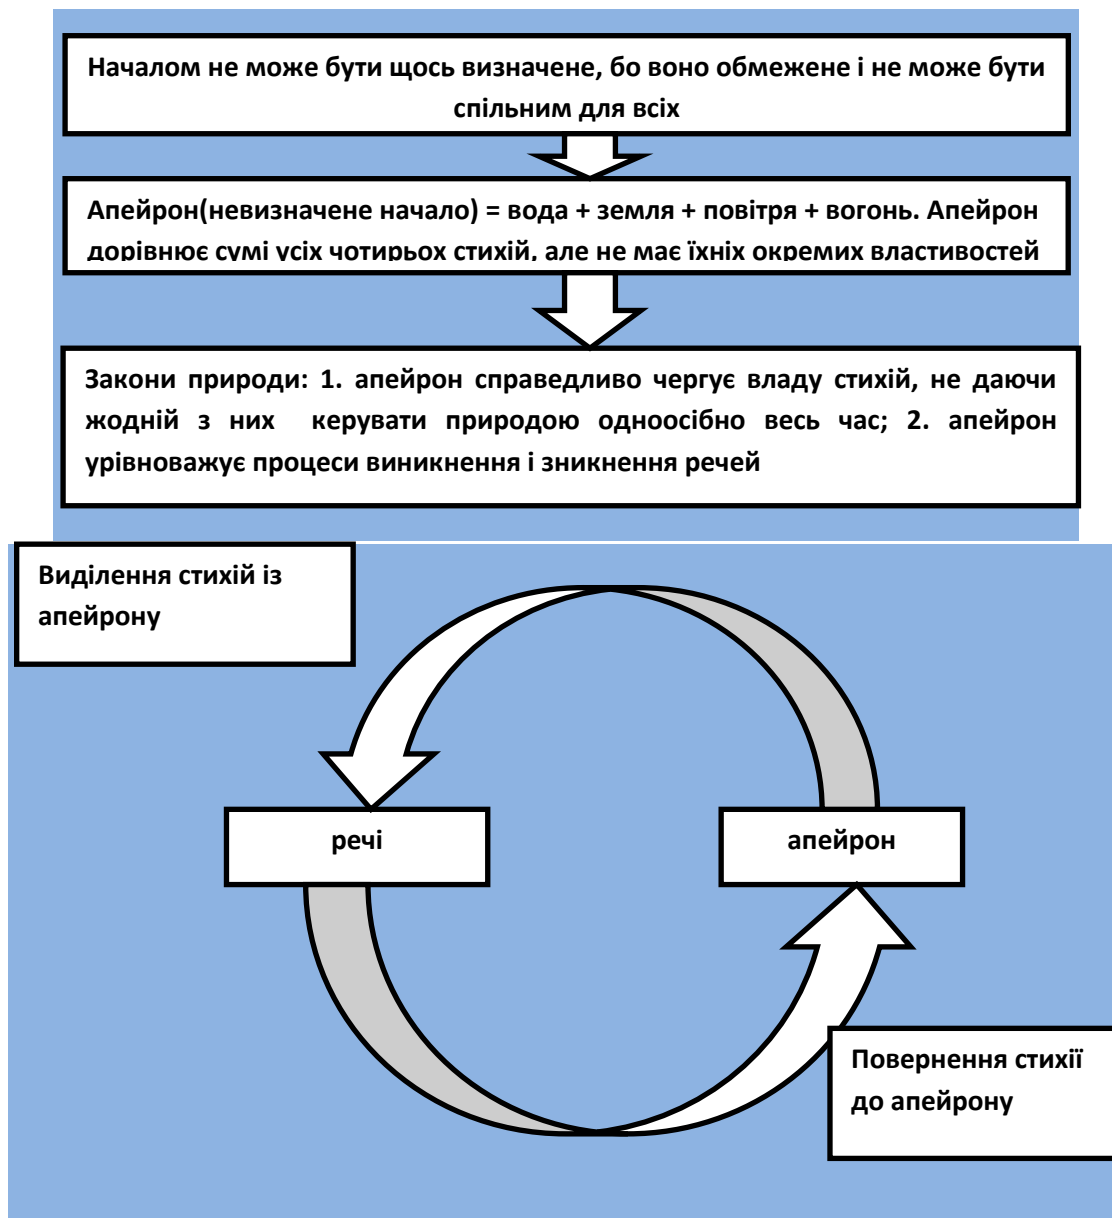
Началом не може бути щось визначене, бо воно обмежене і не може бути спільним для всіх

Апейрон(невизначене начало) = вода + земля + повітря + вогонь. Апейрон дорівнює сумі усіх чотирьох стихій, але не має їхніх окремих властивостей

Закони природи: 1. апейрон справедливо чергує владу стихій, не даючи жодній з них керувати природою одноосібно весь час; 2. апейрон урівноважує процеси виникнення і зникнення речей

Виділення стихій із апейрону

речі

апейрон

Повернення стихії до апейрону